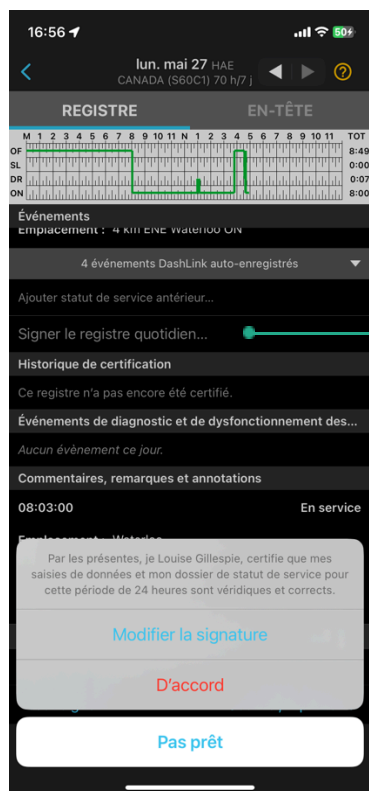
16:56

50+

lun. mai 27 HAE

CANADA (S60C1) 70 h/7 j

?

REGISTRE

EN-TÊTE

| M | 1 | 2 | 3 | 4 | 5 | 6 | 7 | 8 | 9 | 10 | 11 | N | 1 | 2 | 3 | 4 | 5 | 6 | 7 | 8 | 9 | 10 | 11 | TOT |
|---|---|---|---|---|---|---|---|---|---|---|---|---|---|---|---|---|---|---|---|---|---|---|---|---|

OF 8:49
SL 0:00
DR 0:07
ON 8:00

Événements

Emplacement : 4 km ENE Waterloo ON

4 événements DashLink auto-enregistrés

Ajouter statut de service antérieur...

Signer le registre quotidien...

Historique de certification

Ce registre n'a pas encore été certifié.

Événements de diagnostic et de dysfonctionnement des...

Aucun évènement ce jour.

Commentaires, remarques et annotations

08:03:00

En service

Emplacement : Waterloo

Par les présentes, je Louise Gillespie, certifie que mes saisies de données et mon dossier de statut de service pour cette période de 24 heures sont véridiques et corrects.

Modifier la signature

D'accord

Pas prêt